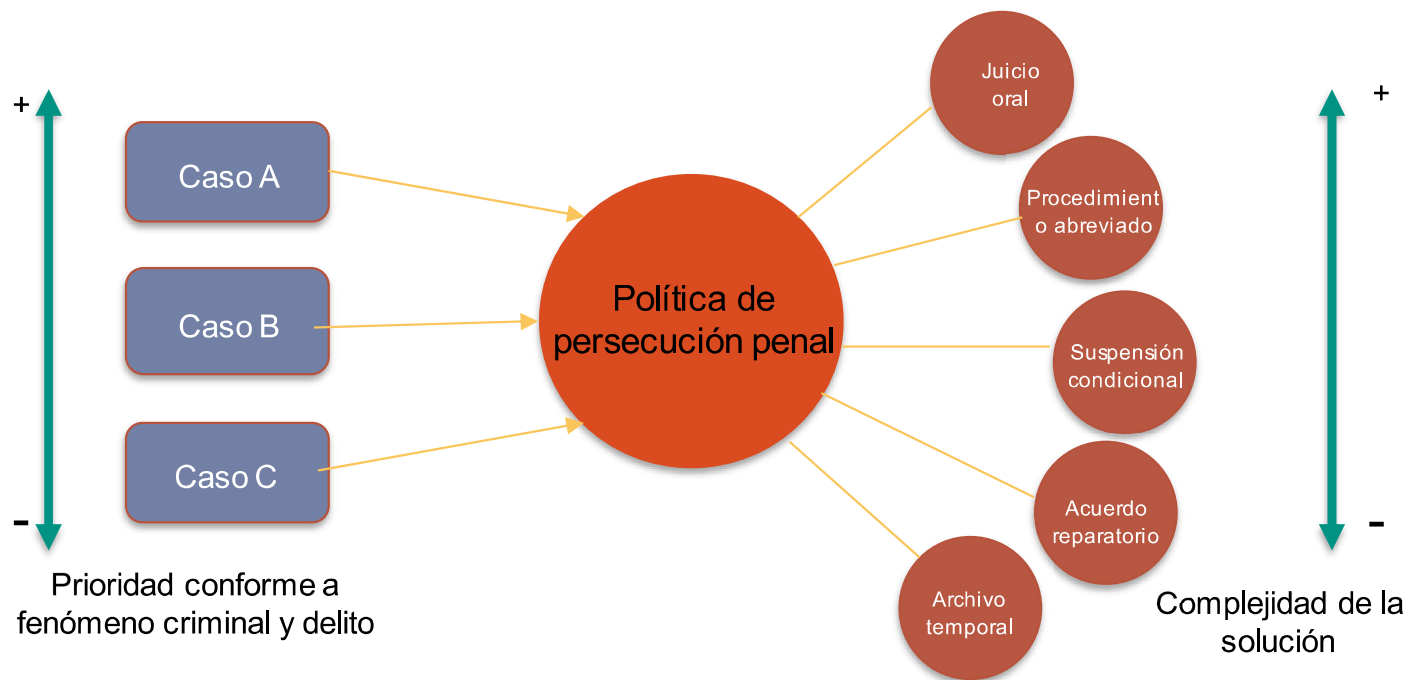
+

Caso A

Caso B

Caso C

-

Prioridad conforme a fenómeno criminal y delito

Política de persecución penal

Juicio oral

Procedimiento abreviado

Suspensión condicional

Acuerdo reparatorio

Archivo temporal

+

-

Complejidad de la solución